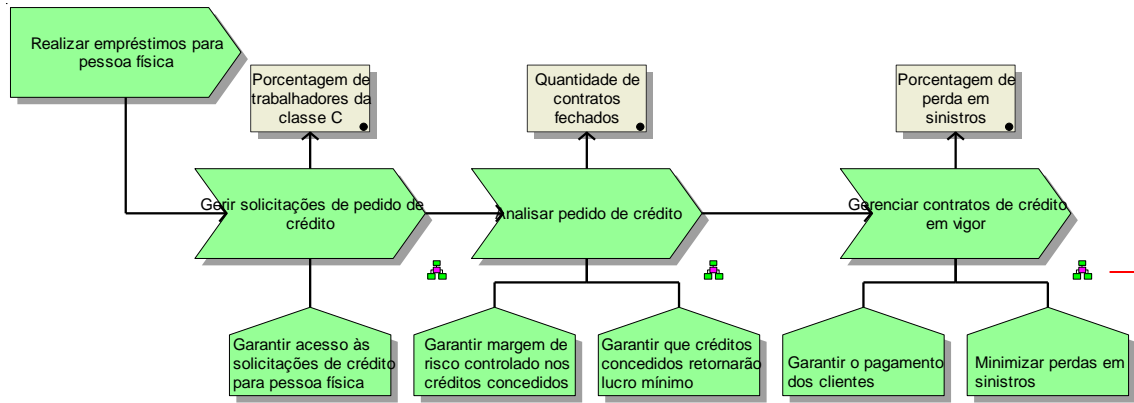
Realizar empréstimos para pessoa física

Porcentagem de trabalhadores da classe C

Quantidade de contratos fechados

Porcentagem de perda em sinistros

Gerir solicitações de pedido de crédito

Analisar pedido de crédito

Gerenciar contratos de crédito em vigor

Garantir acesso às solicitações de crédito para pessoa física

Garantir margem de risco controlado nos créditos concedidos

Garantir que créditos concedidos retornarão lucro mínimo

Garantir o pagamento dos clientes

Minimizar perdas em sinistros